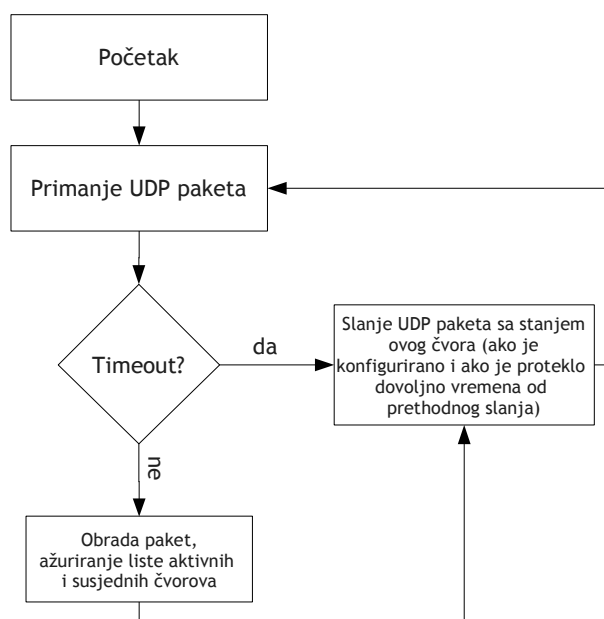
Početak

Primanje UDP paketa

Timeout?

da

Slanje UDP paketa sa stanjem ovog čvora (ako je konfigurirano i ako je proteklo dovoljno vremena od prethodnog slanja)

ne

Obrada paket, ažuriranje liste aktivnih i susjednih čvorova